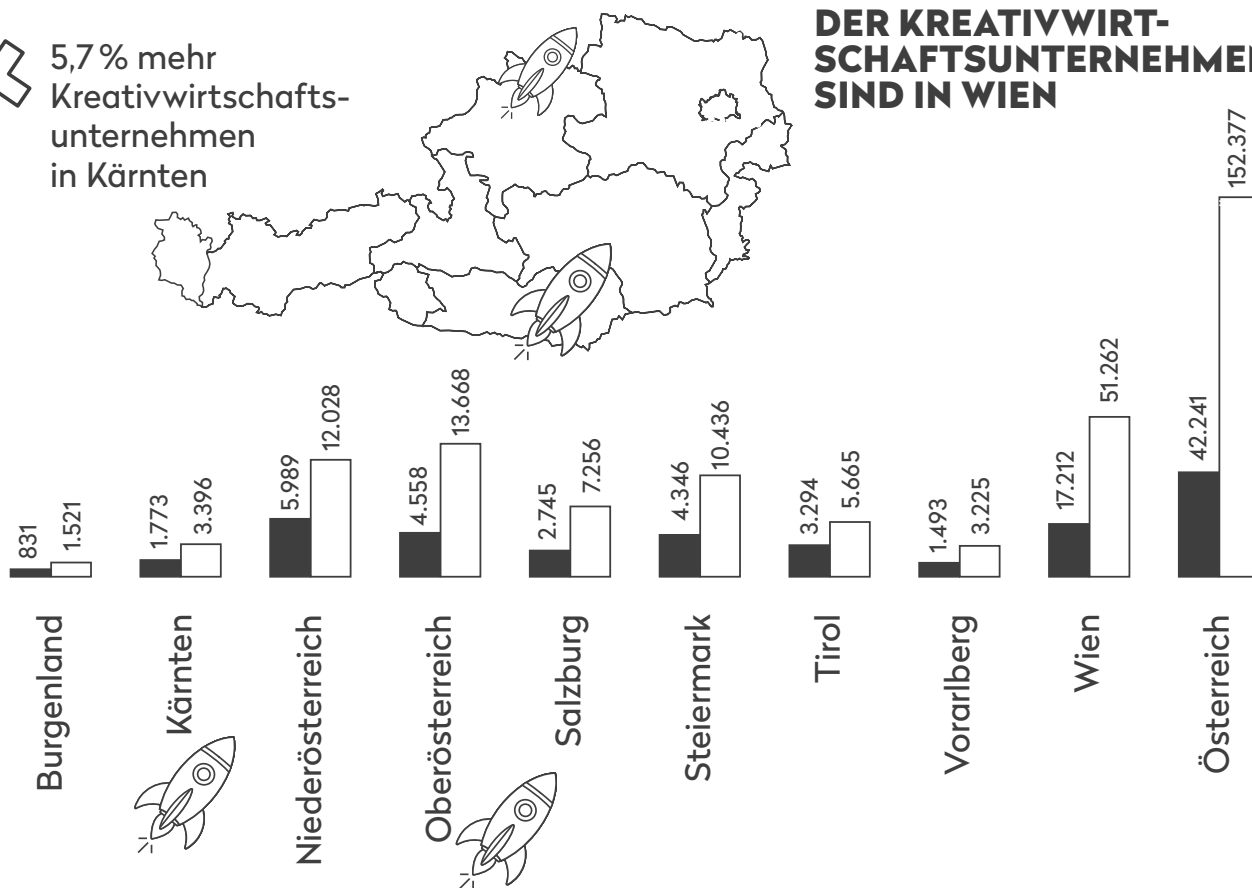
5,7 % mehr Kreativwirtschaftsunternehmen in Kärnten

DER KREATIVWIRTSCHAFTSUNTERNEHME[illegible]
SIND IN WIEN

831
1.521
Burgenland

1.773
3.396
Kärnten

5.989
12.028
Niederösterreich

4.558
13.668
Oberösterreich

2.745
7.256
Salzburg

4.346
10.436
Steiermark

3.294
5.665
Tirol

1.493
3.225
Vorarlberg

17.212
51.262
Wien

42.241
152.377
Österreich